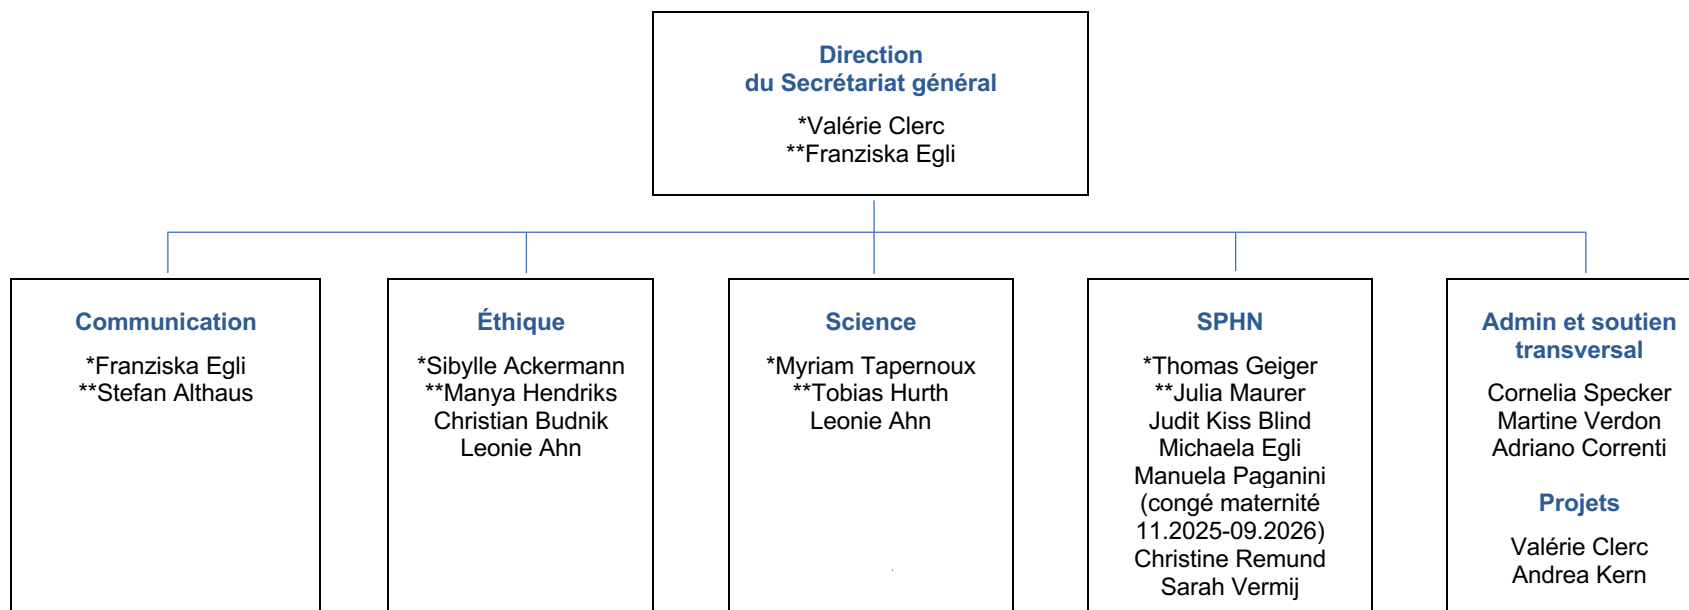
Direction
du Secrétariat général

*Valérie Clerc
**Franziska Egli

Communication

*Franziska Egli
**Stefan Althaus

Éthique

*Sibylle Ackermann
**Manya Hendriks
Christian Budnik
Leonie Ahn

Science

*Myriam Tapernoux
**Tobias Hurth
Leonie Ahn

SPHN

*Thomas Geiger
**Julia Maurer
Judit Kiss Blind
Michaela Egli
Manuela Paganini
(congé maternité
11.2025-09.2026)
Christine Remund
Sarah Vermij

Admin et soutien transversal

Cornelia Specker
Martine Verdon
Adriano Correnti

Projets

Valérie Clerc
Andrea Kern